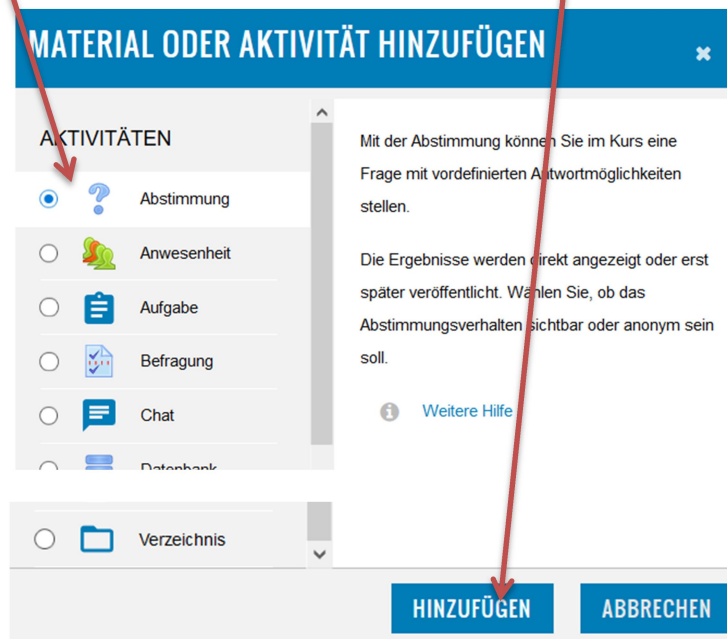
MATERIAL ODER AKTIVITÄT HINZUFÜGEN

×

AKTIVITÄTEN

Abstimmung

Anwesenheit

Aufgabe

Befragung

Chat

Datenbank

Verzeichnis

Mit der Abstimmung können Sie im Kurs eine Frage mit vordefinierten Antwortmöglichkeiten stellen.

Die Ergebnisse werden direkt angezeigt oder erst später veröffentlicht. Wählen Sie, ob das Abstimmungsverhalten sichtbar oder anonym sein soll.

Weitere Hilfe

HINZUFÜGEN

ABBRECHEN